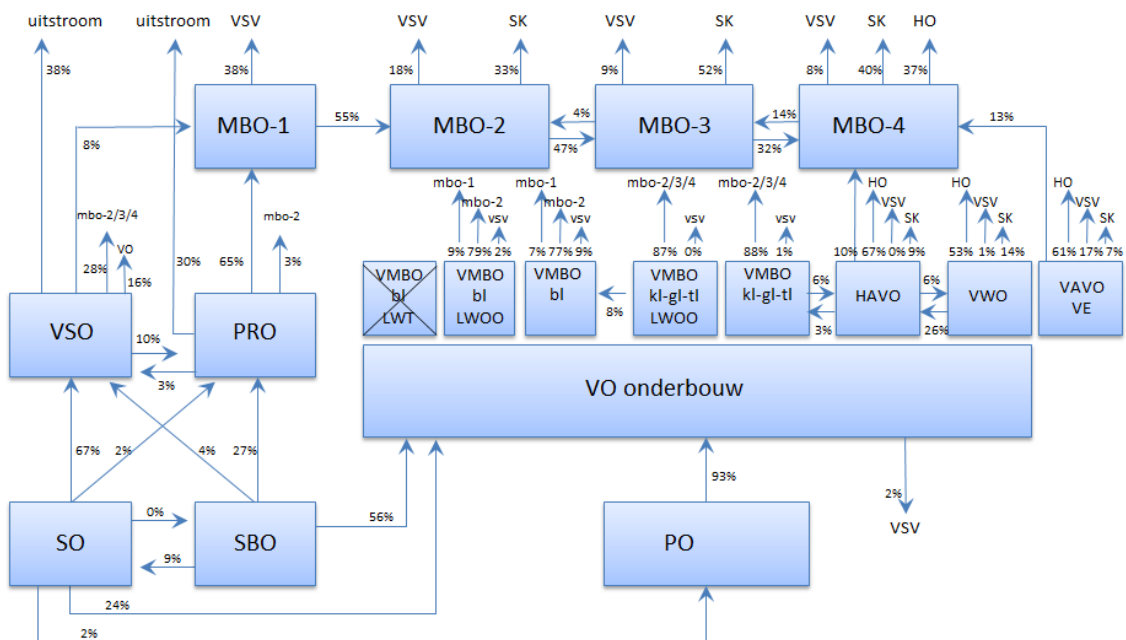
uitstroom
uitstroom
VSV
VSV
SK
VSV
SK
VSV
SK
HO

38%
38%
18%
33%
9%
52%
8%
40%
37%

MBO-1
55%
MBO-2
4%
47%
MBO-3
14%
32%
MBO-4
13%

8%

mbo-1
mbo-2
vsv
mbo-1
mbo-2
mbo-2/3/4
vsv
mbo-2/3/4
vsv
HO
VSV
SK
HO
VSV
SK
HO
VSV
SK

9% 79% 2%
7% 77% 9%
87% 0%
88% 1%
10% 67% 0% 9%
53% 1% 14%
61% 17% 7%

mbo-2/3/4
VO
mbo-2
28%
16%
30%
65%
3%

VMBO bl LWT
VMBO bl LWOO
VMBO bl
8%
VMBO kl-gl-tl LWOO
VMBO kl-gl-tl
6%
3%
HAVO
6%
26%
VWO
VAVO VE

VSO
10%
3%
PRO

VO onderbouw

67%
2%
4%
27%

2%
VSV

93%

SO
0%
9%
SBO
56%
PO

24%
2%